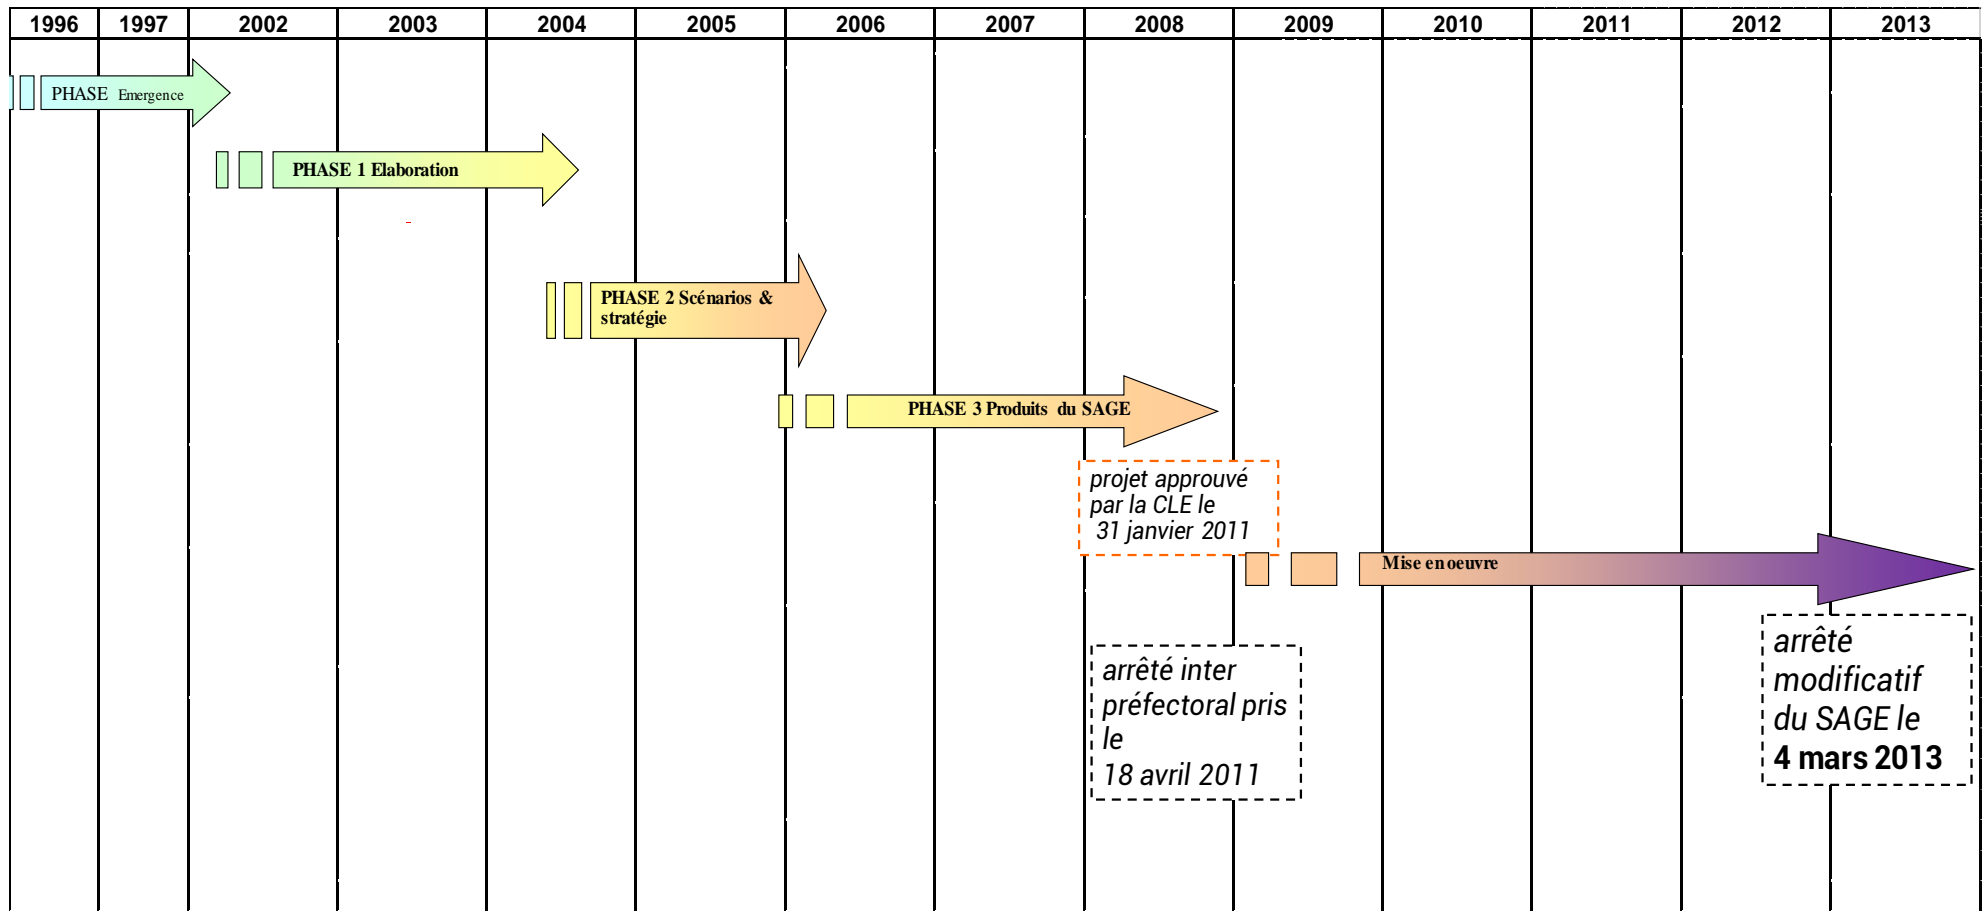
| 1996 | 1997 | 2002 | 2003 | 2004 | 2005 | 2006 | 2007 | 2008 | 2009 | 2010 | 2011 | 2012 | 2013 |
|---|---|---|---|---|---|---|---|---|---|---|---|---|---|

PHASE Emergence

PHASE 1 Elaboration

PHASE 2 Scénarios & stratégie

PHASE 3 Produits du SAGE

projet approuvé par la CLE le 31 janvier 2011

Mise en oeuvre

arrêté inter préfectoral pris le 18 avril 2011

arrêté modificatif du SAGE le **4 mars 2013**